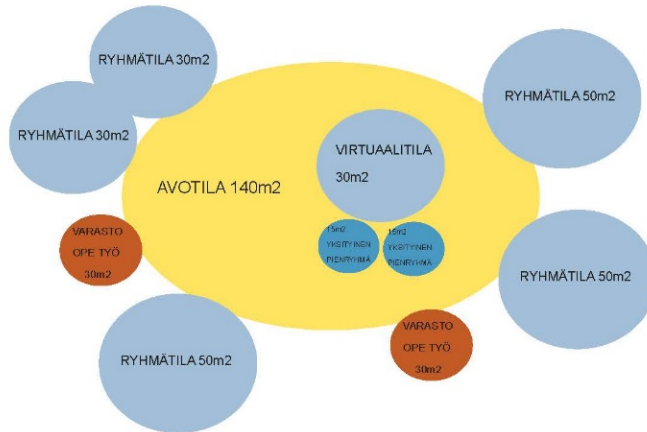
RYHMÄTILA 30m2

RYHMÄTILA 30m2

RYHMÄTILA 50m2

VIRTUAALITILA 30m2

AVOTILA 140m2

VARASTO OPE TYÖ 30m2

15m2 YKSITYINEN PIENRYHMÄ

15m2 YKSITYINEN PIENRYHMÄ

RYHMÄTILA 50m2

VARASTO OPE TYÖ 30m2

RYHMÄTILA 50m2